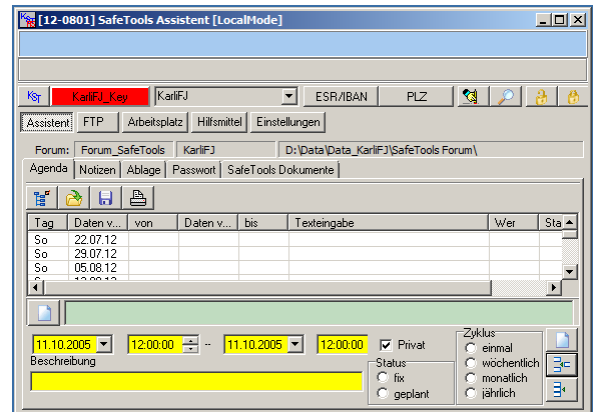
[12-0801] SafeTools Assistent [LocalMode]

KarliFJ_Key KarliFJ ESR/IBAN PLZ

Assistent FTP Arbeitsplatz Hilfsmittel Einstellungen

Forum: Forum_SafeTools KarliFJ D:\Data\Data_KarliFJ\SafeTools Forum\

Agenda Notizen Ablage Passwort SafeTools Dokumente

| Tag | Daten v... | von | Daten v... | bis | Texteingabe | Wer | Sta |
|---|---|---|---|---|---|---|---|
| So | 22.07.12 | | | | | | |
| So | 29.07.12 | | | | | | |
| So | 05.08.12 | | | | | | |

11.10.2005 12:00:00 -- 11.10.2005 12:00:00 Privat

Beschreibung

Status
fix
geplant

Zyklus
einmal
wöchentlich
monatlich
jährlich